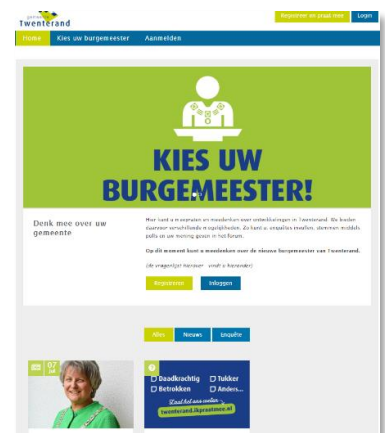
gemeente
Twenterand

Registreer en praat mee
Login

Home
Kies uw burgemeester
Aanmelden

KIES UW BURGEMEESTER!

Denk mee over uw gemeente

Hier kunt u meepraten en meedenken over ontwikkelingen in Twenterand. We bieden daarvoor verschillende mogelijkheden. Zo kunt u enquêtes invullen, stemmen middels polls en uw mening geven in het forum.

Op dit moment kunt u meedenken over de nieuwe burgemeester van Twenterand.

(de vragenlijst hiervoor vindt u hieronder)

Registreren
Inloggen

Alles
Nieuws
Enquête

07
jul

Daadkrachtig
Tukker
Betrokken
Anders...
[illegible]
twenterand.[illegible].nl